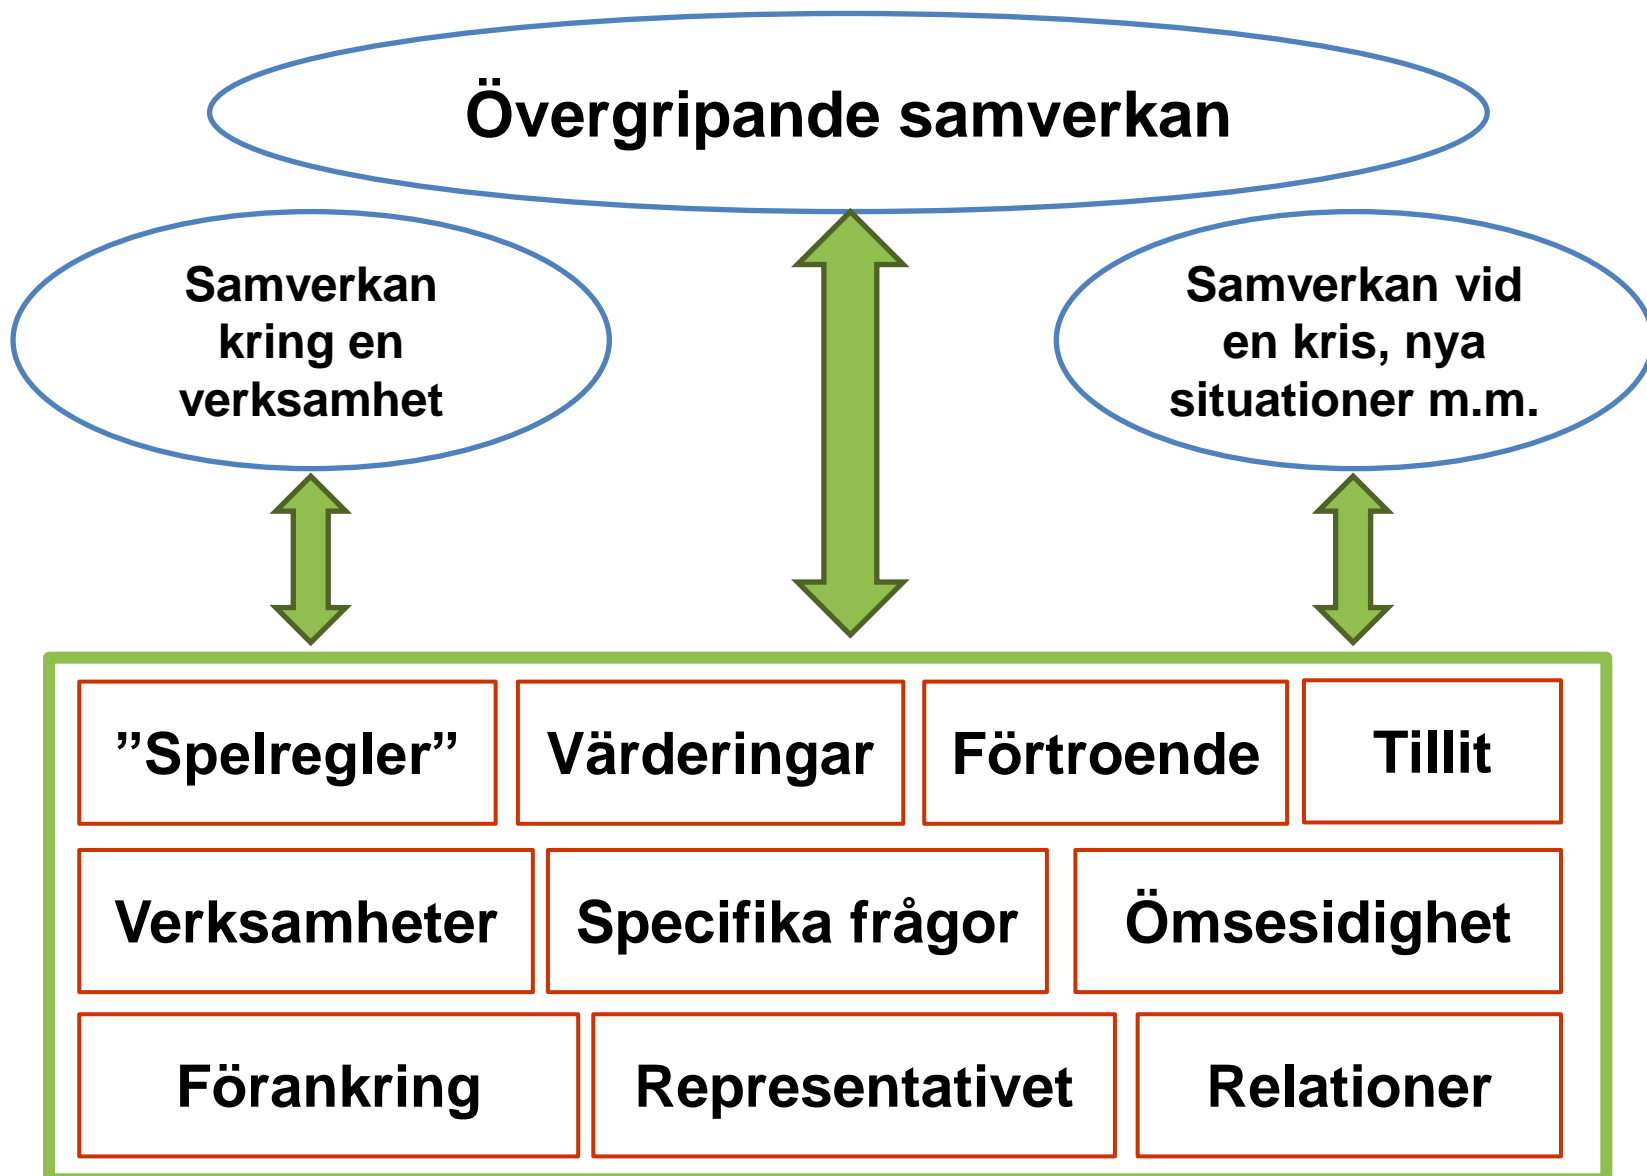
Övergripande samverkan

Samverkan kring en verksamhet

Samverkan vid en kris, nya situationer m.m.

”Spelregler”

Värderingar

Förtroende

Tillit

Verksamheter

Specifika frågor

Ömsesidighet

Förankring

Representativet

Relationer